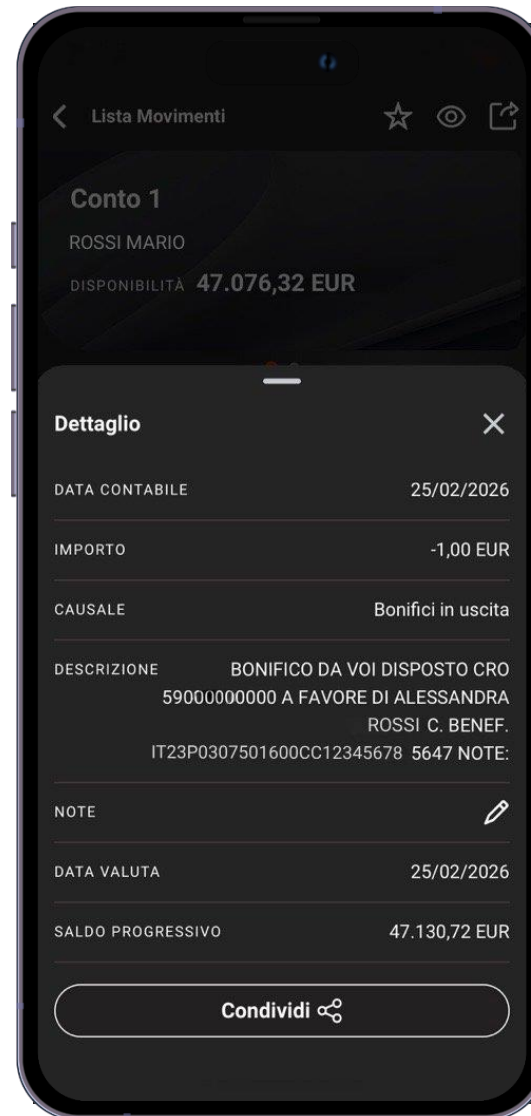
Lista Movimenti

Conto 1
ROSSI MARIO
DISPONIBILITÀ 47.076,32 EUR

Dettaglio

| | |
|---|---|
| DATA CONTABILE | 25/02/2026 |
| IMPORTO | -1,00 EUR |
| CAUSALE | Bonifici in uscita |
| DESCRIZIONE | BONIFICO DA VOI DISPOSTO CRO 59000000000 A FAVORE DI ALESSANDRA ROSSI C. BENEF. IT23P0307501600CC12345678 5647 NOTE: |
| NOTE | |
| DATA VALUTA | 25/02/2026 |
| SALDO PROGRESSIVO | 47.130,72 EUR |

Condividi